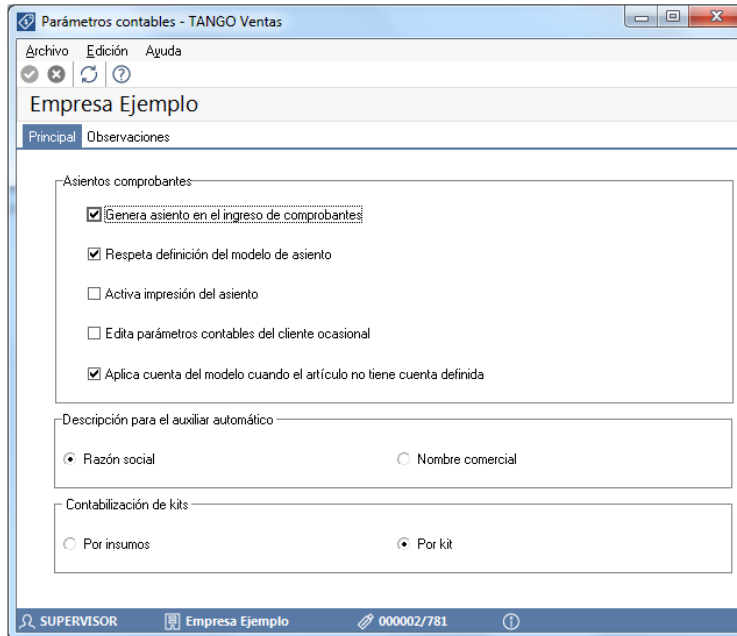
Parámetros contables - TANGO Ventas

Archivo Edición Ayuda

Empresa Ejemplo

Principal Observaciones

Asientos comprobantes

Genera asiento en el ingreso de comprobantes

Respeta definición del modelo de asiento

Activa impresión del asiento

Edita parámetros contables del cliente ocasional

Aplica cuenta del modelo cuando el artículo no tiene cuenta definida

Descripción para el auxiliar automático

Razón social

Nombre comercial

Contabilización de kits

Por insumos

Por kit

SUPERVISOR Empresa Ejemplo 000002/781